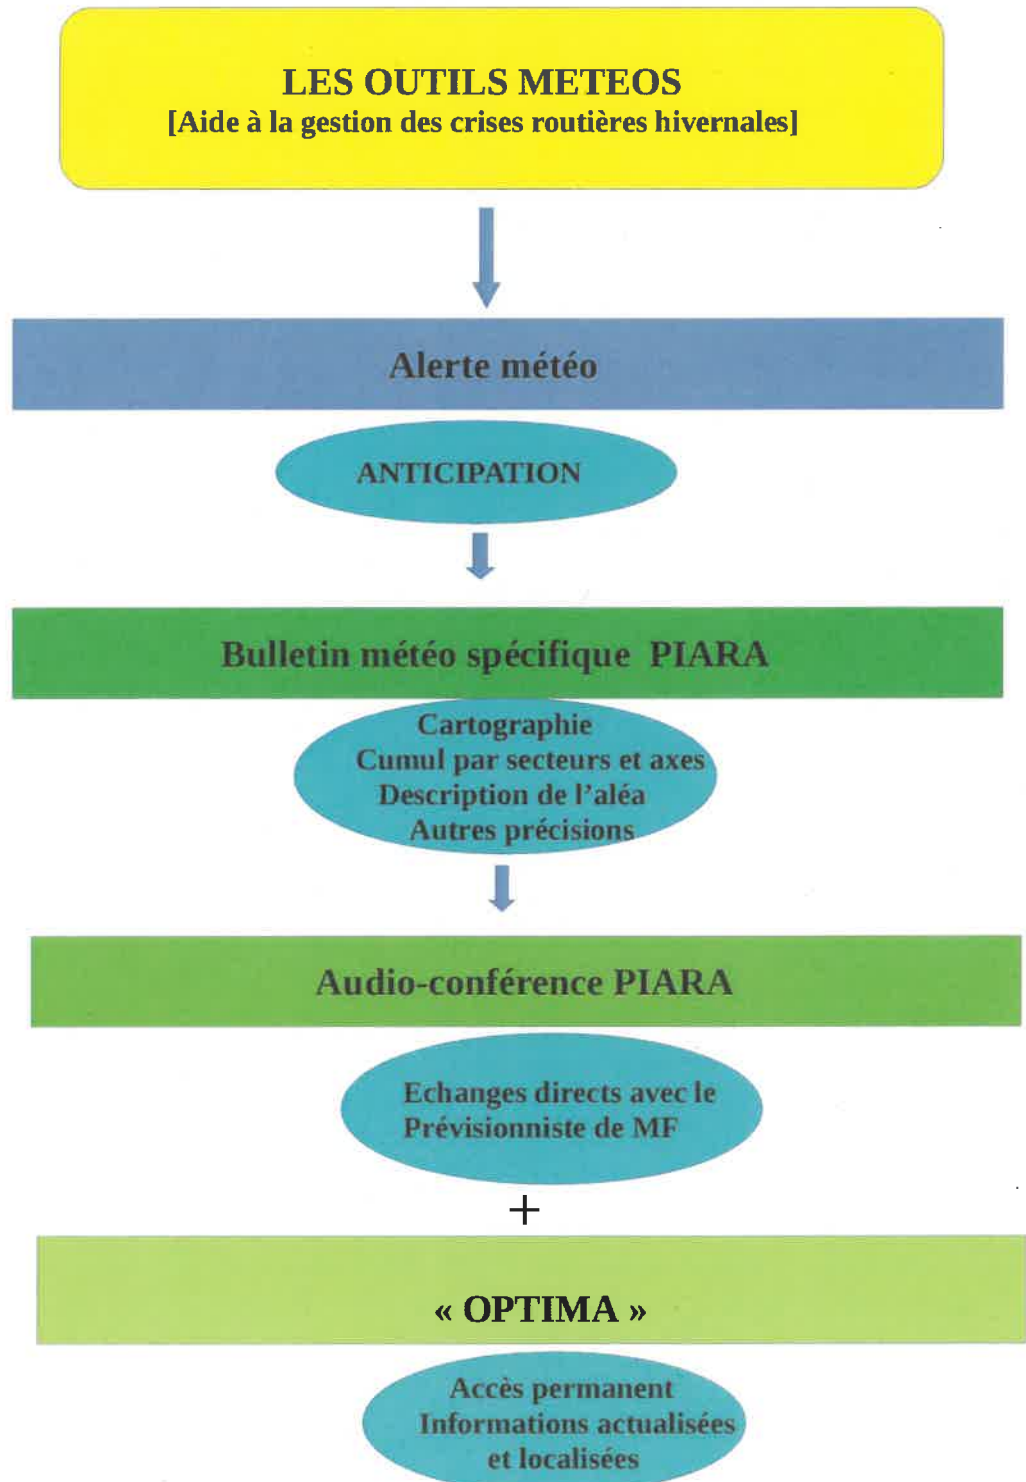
LES OUTILS METEOS
[Aide à la gestion des crises routières hivernales]

Alerte météo

ANTICIPATION

Bulletin météo spécifique PIARA

Cartographie
Cumul par secteurs et axes
Description de l'aléa
Autres précisions

Audio-conférence PIARA

Echanges directs avec le Prévisionniste de MF

+

« OPTIMA »

Accès permanent
Informations actualisées et localisées